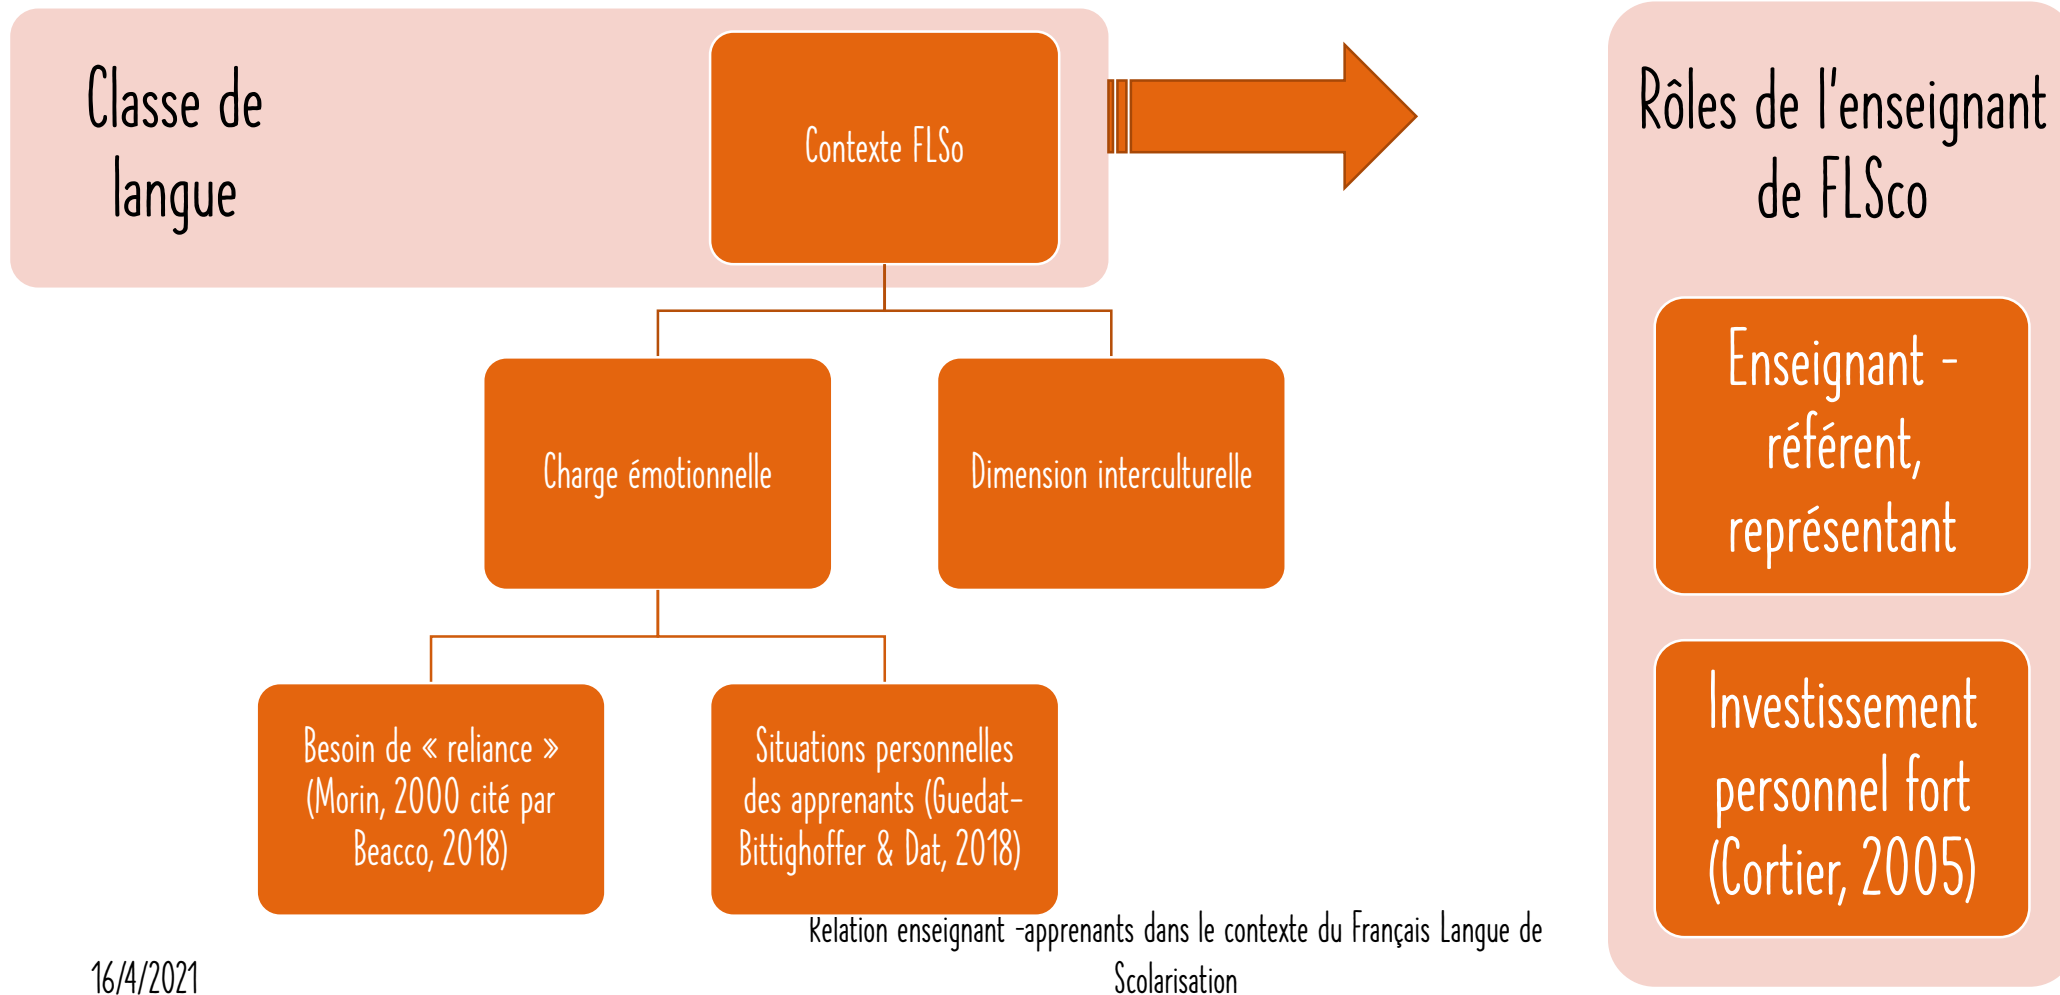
Classe de langue

Contexte FLSo

Charge émotionnelle

Dimension interculturelle

Besoin de « reliance » (Morin, 2000 cité par Beacco, 2018)

Situations personnelles des apprenants (Guedat-Bittighoffer & Dat, 2018)

Rôles de l'enseignant de FLSco

Enseignant - référent, représentant

Investissement personnel fort (Cortier, 2005)

16/4/2021

Relation enseignant -apprenants dans le contexte du Français Langue de Scolarisation